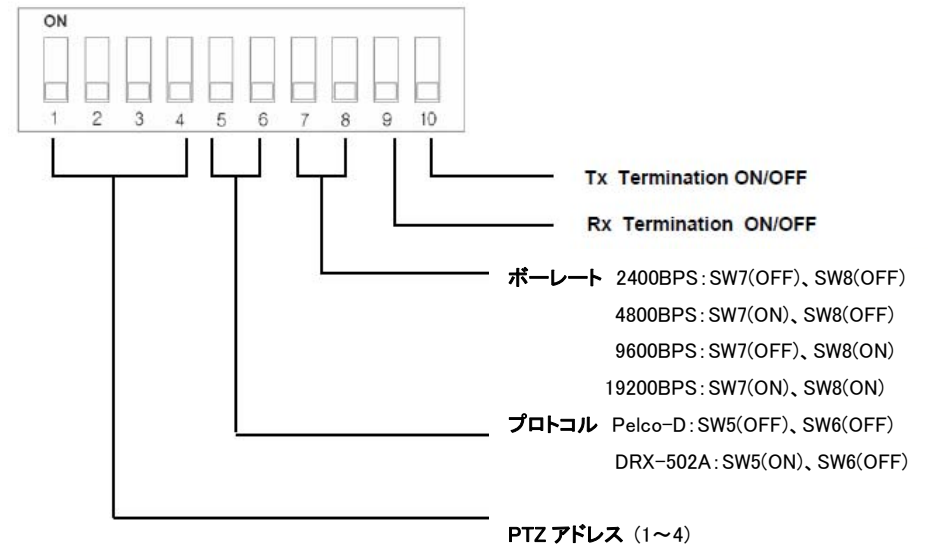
ON

1 2 3 4 5 6 7 8 9 10

Tx Termination ON/OFF

Rx Termination ON/OFF

ボーレート 2400BPS：SW7(OFF)、SW8(OFF)
4800BPS：SW7(ON)、SW8(OFF)
9600BPS：SW7(OFF)、SW8(ON)
19200BPS：SW7(ON)、SW8(ON)

プロトコル Pelco-D：SW5(OFF)、SW6(OFF)
DRX-502A：SW5(ON)、SW6(OFF)

PTZ アドレス (1～4)